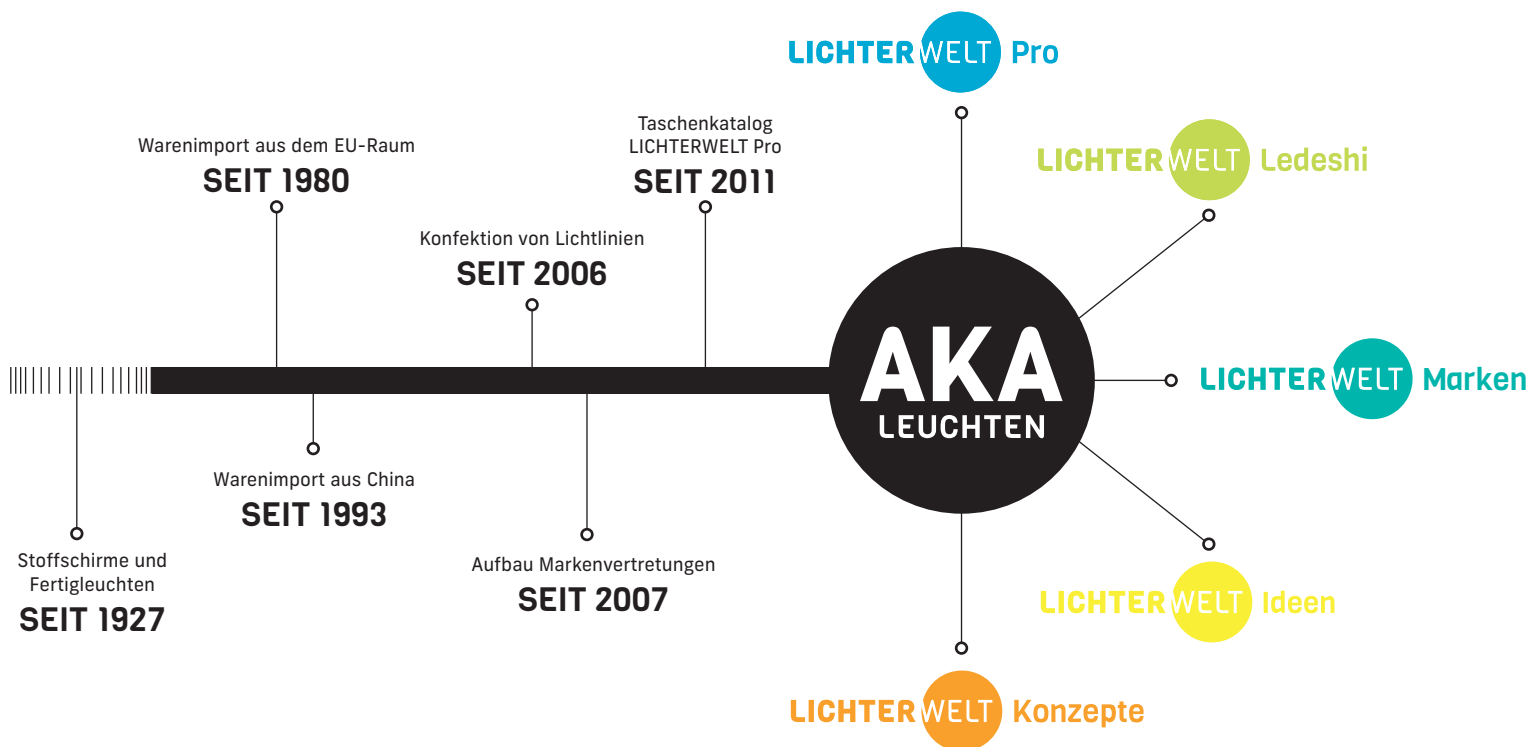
LICHTERWELT Pro

Warenimport aus dem EU-Raum
SEIT 1980

Taschenkatalog
LICHTERWELT Pro
SEIT 2011

LICHTERWELT Ledeshi

Konfektion von Lichtlinien
SEIT 2006

AKA
LEUCHTEN

LICHTERWELT Marken

Warenimport aus China
SEIT 1993

Stoffschirme und Fertigleuchten
SEIT 1927

Aufbau Markenvertretungen
SEIT 2007

LICHTERWELT Ideen

LICHTERWELT Konzepte